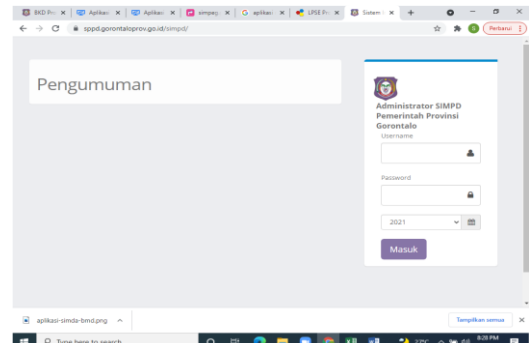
BKD Pr × Aplikasi × Aplikasi × simpeg × G aplikasi × LPSE Pr × Sistem I × +

sppd.gorontaloprov.go.id/simpd/

Perbarui

Pengumuman

Administrator SIMPD Pemerintah Provinsi Gorontalo

Username

Password

2021

Masuk

aplikasi-simda-bmd.png ^

Tampilkan semua ×

Type here to search

8:20 PM